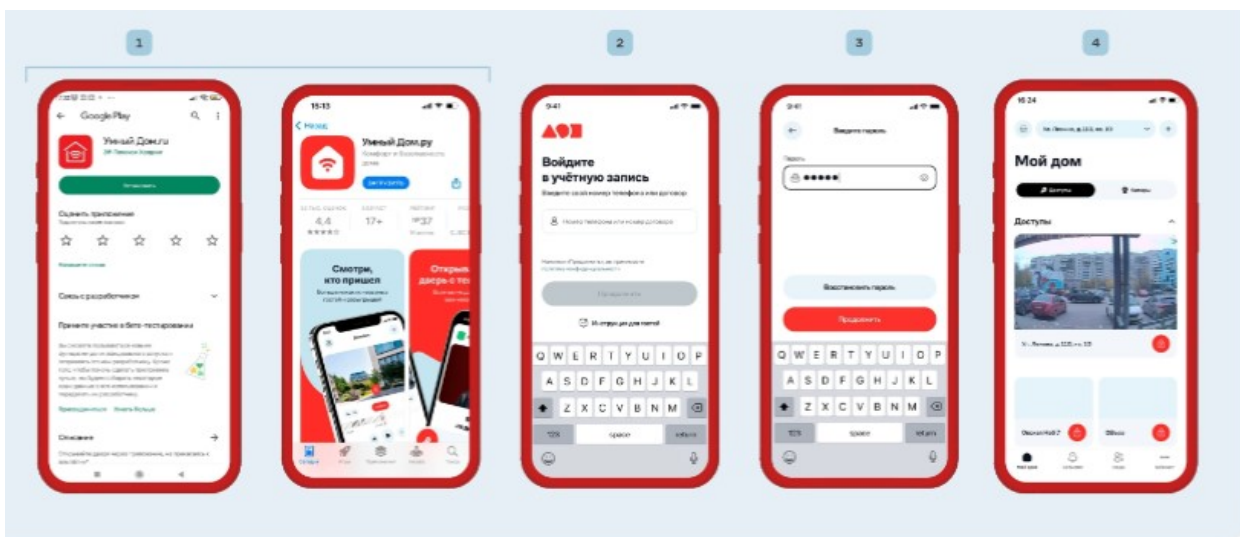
1

2

3

4

Google Play

Умный Дом.ru

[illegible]

Установить

Оценить приложение

Связь с разработчиком

Примите участие в бета-тестировании

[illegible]

Описание

15:13

Назад

Умный Дом.ру

Комфорт и безопасность дома

Загрузить

4,4

17+

№37

Смотри, кто пришёл

Открывай дверь с телефона

9:41

Войдите в учётную запись

Введите свой номер телефона или договор

Номер телефона или номер договора

Продолжить

Не отправлен код для входа

Q W E R T Y U I O P

A S D F G H J K L

Z X C V B N M

123

space

return

9:41

Введите пароль

Пароль

•••••

Восстановить пароль

Продолжить

Q W E R T Y U I O P

A S D F G H J K L

Z X C V B N M

123

space

return

16:24

Мой дом

Доступы

Камеры

Доступы

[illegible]

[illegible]